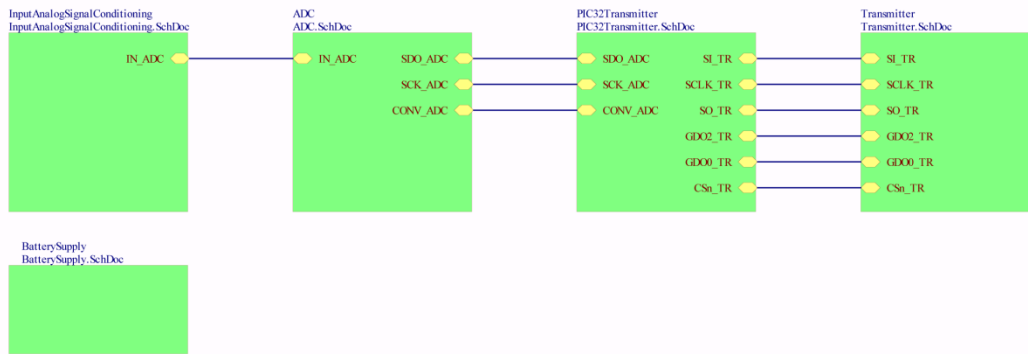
InputAnalogSignalConditioning
InputAnalogSignalConditioning.SchDoc

IN_ADC

ADC
ADC.SchDoc

IN_ADC
SDO_ADC
SCK_ADC
CONV_ADC

PIC32Transmitter
PIC32Transmitter.SchDoc

SDO_ADC
SCK_ADC
CONV_ADC
SI_TR
SCLK_TR
SO_TR
GDO2_TR
GDO0_TR
CSn_TR

Transmitter
Transmitter.SchDoc

SI_TR
SCLK_TR
SO_TR
GDO2_TR
GDO0_TR
CSn_TR

BatterySupply
BatterySupply.SchDoc